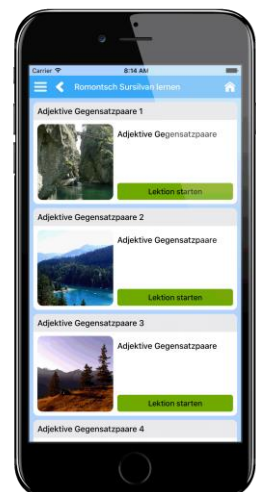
Carrier
8:14 AM
Romontsch Sursilvan lernen

Adjektive Gegensatzpaare 1
Adjektive Gegensatzpaare
Lektion starten

Adjektive Gegensatzpaare 2
Adjektive Gegensatzpaare
Lektion starten

Adjektive Gegensatzpaare 3
Adjektive Gegensatzpaare
Lektion starten

Adjektive Gegensatzpaare 4